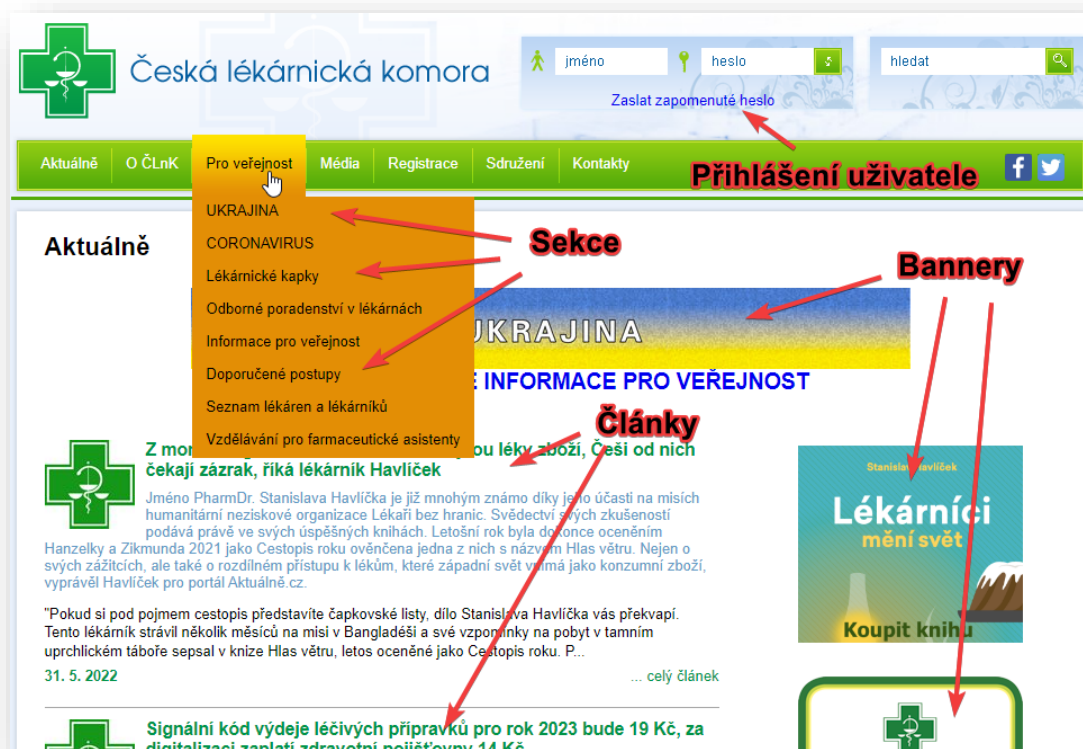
Česká lékárnická komora

jméno
heslo
hledat
Zaslat zapomenuté heslo

Aktuálně | O ČLnK | Pro veřejnost | Média | Registrace | Sdružení | Kontakty

Přihlášení uživatele

UKRAJINA
CORONAVIRUS
Lékárnické kapky
Odborné poradenství v lékárnách
Informace pro veřejnost
Doporučené postupy
Seznam lékáren a lékárníků
Vzdělávání pro farmaceutické asistenty

Sekce

Bannery

Aktuálně

UKRAJINA
E INFORMACE PRO VEŘEJNOST

Články

Z mor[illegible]ou léky zboží, Češi od nich čekají zázrak, říká lékárník Havlíček

Jméno PharmDr. Stanislava Havlíčka je již mnohým známo díky jeho účasti na misích humanitární neziskové organizace Lékaři bez hranic. Svědectví svých zkušeností podává právě ve svých úspěšných knihách. Letošní rok byla dokonce oceněním Hanzelky a Zikmunda 2021 jako Cestopis roku ověnčena jedna z nich s názvem Hlas větru. Nejen o svých zážitcích, ale také o rozdílném přístupu k lékům, které západní svět vnímá jako konzumní zboží, vyprávěl Havlíček pro portál Aktuálně.cz.

"Pokud si pod pojmem cestopis představíte čapkovské listy, dílo Stanislava Havlíčka vás překvapí. Tento lékárník strávil několik měsíců na misi v Bangladéši a své vzpomínky na pobyt v tamním uprchlickém táboře sepsal v knize Hlas větru, letos oceněné jako Cestopis roku. P...

31. 5. 2022
... celý článek

Stanislav Havlíček
Lékárníci mění svět
Koupit knihu

Signální kód výdeje léčivých přípravků pro rok 2023 bude 19 Kč, za digitalizaci zaplatí zdravotní pojišťovny 14 Kč